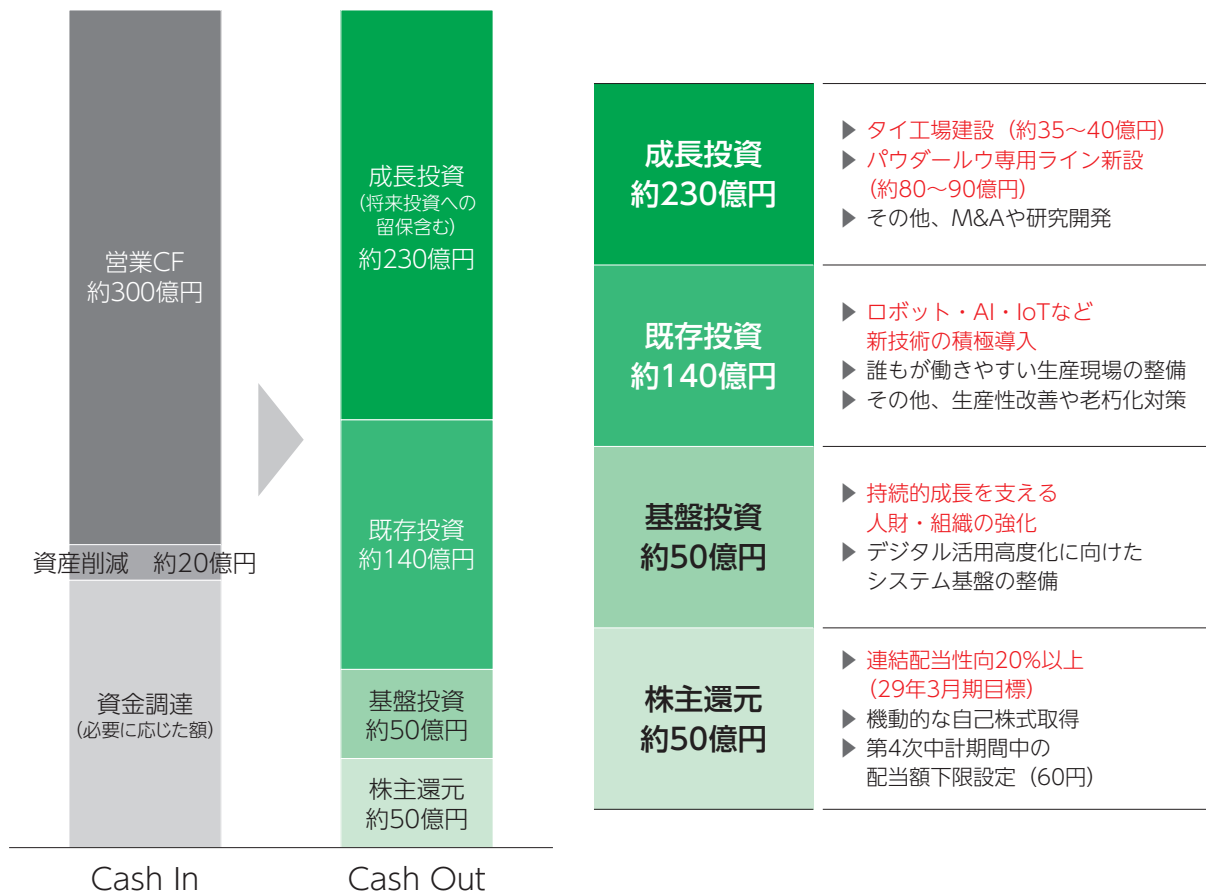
営業CF
約300億円

資産削減　約20億円

資金調達
（必要に応じた額）

成長投資
（将来投資への留保含む）
約230億円

既存投資
約140億円

基盤投資
約50億円

株主還元
約50億円

Cash In

Cash Out

| 成長投資 約230億円 | ▶ タイ工場建設（約35～40億円） ▶ パウダールウ専用ライン新設（約80～90億円） ▶ その他、M&Aや研究開発 |
|---|---|
| 既存投資 約140億円 | ▶ ロボット・AI・IoTなど新技術の積極導入 ▶ 誰もが働きやすい生産現場の整備 ▶ その他、生産性改善や老朽化対策 |
| 基盤投資 約50億円 | ▶ 持続的成長を支える人財・組織の強化 ▶ デジタル活用高度化に向けたシステム基盤の整備 |
| 株主還元 約50億円 | ▶ 連結配当性向20%以上（29年3月期目標） ▶ 機動的な自己株式取得 ▶ 第4次中計期間中の配当額下限設定（60円） |